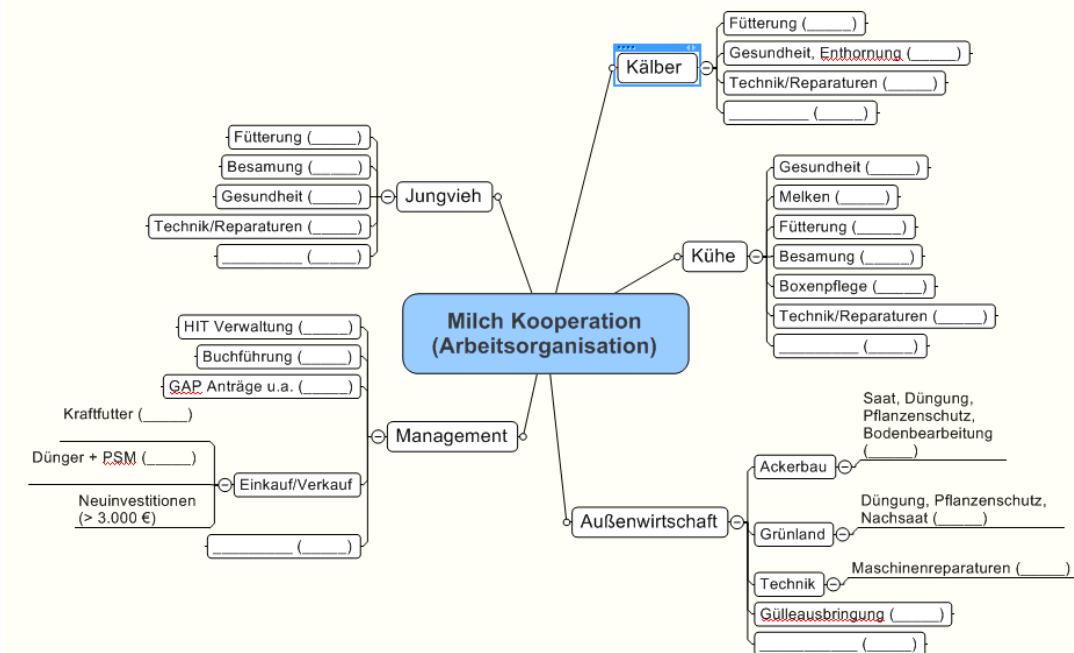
Milch Kooperation
(Arbeitsorganisation)

Kälber
Fütterung (______)
Gesundheit, Enthornung (______)
Technik/Reparaturen (______)
__________ (______)

Jungvieh
Fütterung (______)
Besamung (______)
Gesundheit (______)
Technik/Reparaturen (______)
__________ (______)

Kühe
Gesundheit (______)
Melken (______)
Fütterung (______)
Besamung (______)
Boxenpflege (______)
Technik/Reparaturen (______)
__________ (______)

Management
HIT Verwaltung (______)
Buchführung (______)
GAP Anträge u.a. (______)
Einkauf/Verkauf
Kraftfutter (______)
Dünger + PSM (______)
Neuinvestitionen (> 3.000 €)
__________ (______)

Außenwirtschaft
Ackerbau
Saat, Düngung, Pflanzenschutz, Bodenbearbeitung (______)
Grünland
Düngung, Pflanzenschutz, Nachsaat (______)
Technik
Maschinenreparaturen (______)
Gülleausbringung (______)
__________ (______)